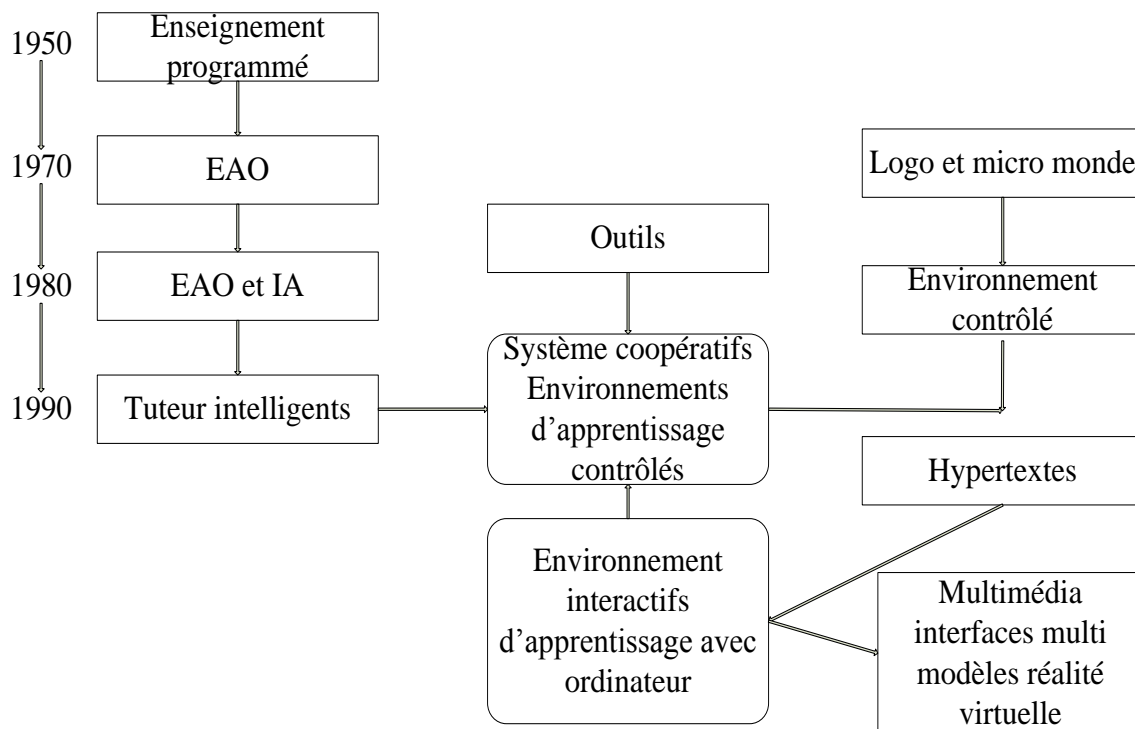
1950
Enseignement programmé

1970
EAO

1980
EAO et IA

1990
Tuteur intelligents

Outils

Logo et micro monde

Environnement contrôlé

Système coopératifs Environnements d'apprentissage contrôlés

Hypertextes

Environnement interactifs d'apprentissage avec ordinateur

Multimédia interfaces multi modèles réalité virtuelle